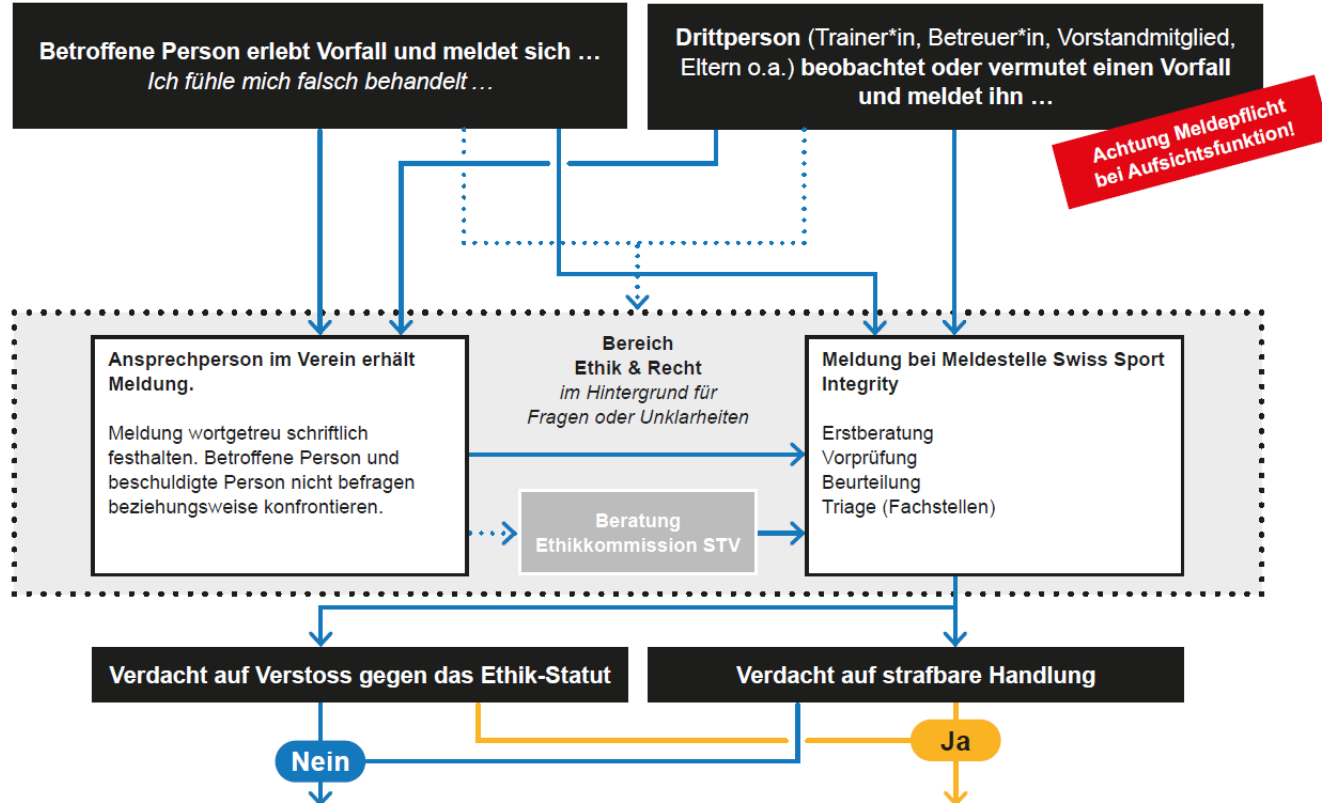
Betroffene Person erlebt Vorfall und meldet sich …
Ich fühle mich falsch behandelt …

Drittperson (Trainer*in, Betreuer*in, Vorstandmitglied, Eltern o.a.) beobachtet oder vermutet einen Vorfall und meldet ihn …

Achtung Meldepflicht bei Aufsichtsfunktion!

Ansprechperson im Verein erhält Meldung.

Meldung wortgetreu schriftlich festhalten. Betroffene Person und beschuldigte Person nicht befragen beziehungsweise konfrontieren.

Bereich
Ethik & Recht
im Hintergrund für Fragen oder Unklarheiten

Beratung
Ethikkommission STV

Meldung bei Meldestelle Swiss Sport Integrity

Erstberatung
Vorprüfung
Beurteilung
Triage (Fachstellen)

Verdacht auf Verstoss gegen das Ethik-Statut

Verdacht auf strafbare Handlung

Nein

Ja